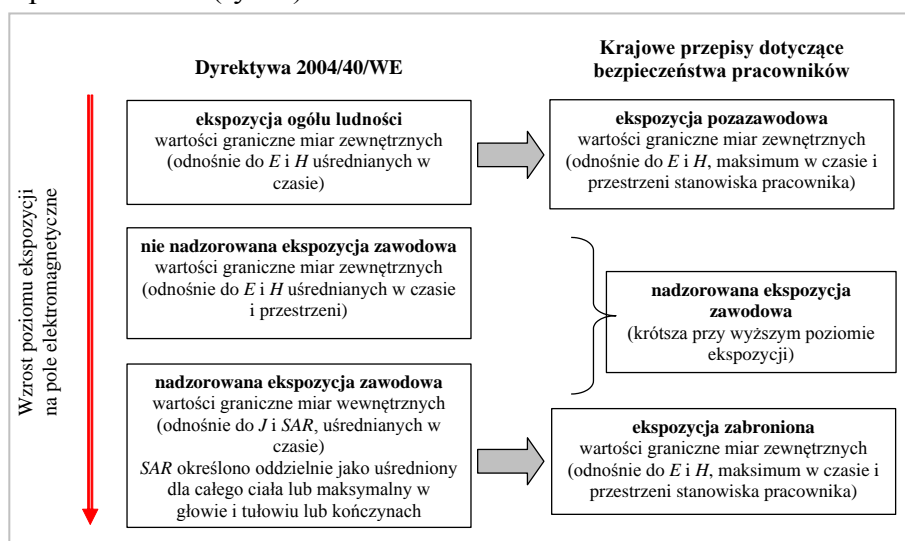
Dyrektywa 2004/40/WE

Krajowe przepisy dotyczące bezpieczeństwa pracowników

Wzrost poziomu ekspozycji na pole elektromagnetyczne

**ekspozycja ogółu ludności**
wartości graniczne miar zewnętrznych (odnośnie do $E$ i $H$ uśrednianych w czasie)

**ekspozycja pozazawodowa**
wartości graniczne miar zewnętrznych (odnośnie do $E$ i $H$, maksimum w czasie i przestrzeni stanowiska pracownika)

**nie nadzorowana ekspozycja zawodowa**
wartości graniczne miar zewnętrznych (odnośnie do $E$ i $H$ uśrednianych w czasie i przestrzeni)

**nadzorowana ekspozycja zawodowa**
(krótsza przy wyższym poziomie ekspozycji)

**nadzorowana ekspozycja zawodowa**
wartości graniczne miar wewnętrznych (odnośnie do $J$ i $SAR$, uśrednianych w czasie)
$SAR$ określono oddzielnie jako uśredniony dla całego ciała lub maksymalny w głowie i tułowiu lub kończynach

**ekspozycja zabroniona**
wartości graniczne miar zewnętrznych (odnośnie do $E$ i $H$, maksimum w czasie i przestrzeni stanowiska pracownika)